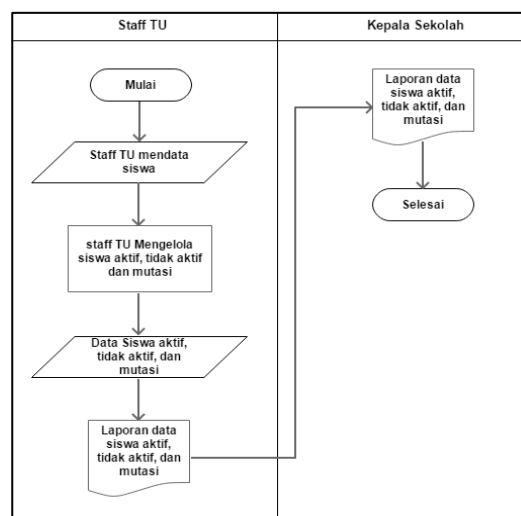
Staff TU

Kepala Sekolah

Mulai

Staff TU mendata siswa

staff TU Mengelola siswa aktif, tidak aktif dan mutasi

Data Siswa aktif, tidak aktif, dan mutasi

Laporan data siswa aktif, tidak aktif, dan mutasi

Laporan data siswa aktif, tidak aktif, dan mutasi

Selesai